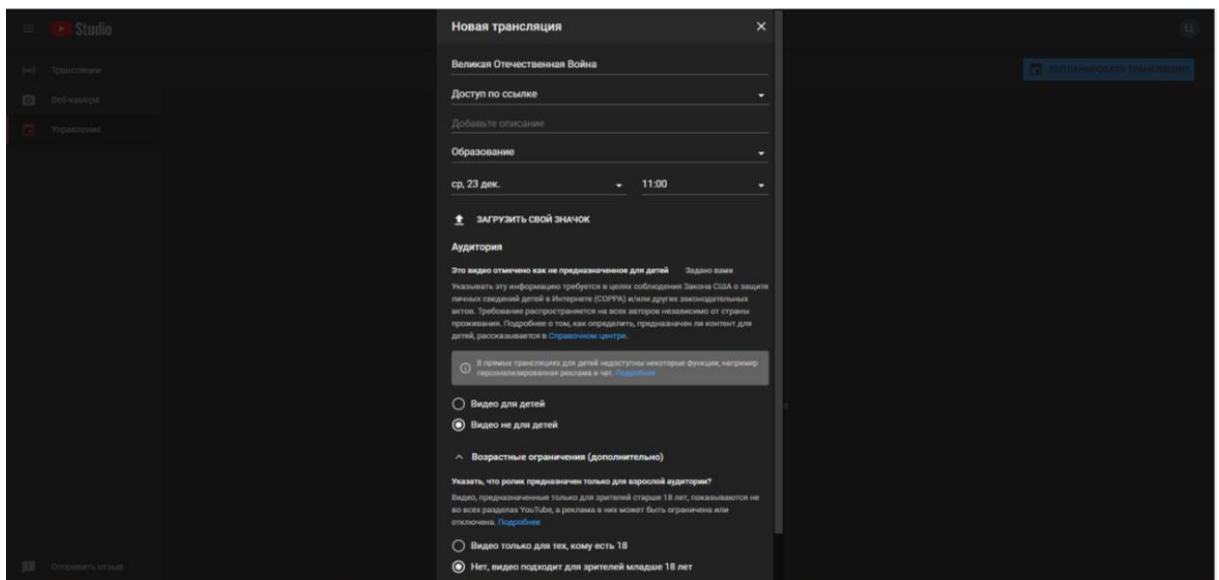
Studio

Трансляции
Веб-камера
Управление

Отправить отзыв

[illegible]

Новая трансляция

Великая Отечественная Война

Доступ по ссылке

Добавьте описание

Образование

ср, 23 дек.

11:00

ЗАГРУЗИТЬ СВОЙ ЗНАЧОК

Аудитория

Это видео отмечено как не предназначенное для детей Задано вами

Указывать эту информацию требуется в целях соблюдения Закона США о защите личных сведений детей в Интернете (COPPA) и/или других законодательных актов. Требование распространяется на всех авторов независимо от страны проживания. Подробнее о том, как определить, предназначен ли контент для детей, рассказывается в Справочном центре.

В прямых трансляциях для детей недоступны некоторые функции, например персонализированная реклама и чат. Подробнее

Видео для детей

Видео не для детей

Возрастные ограничения (дополнительно)

Указать, что ролик предназначен только для взрослой аудитории?

Видео, предназначенные только для зрителей старше 18 лет, показываются не во всех разделах YouTube, а реклама в них может быть ограничена или отключена. Подробнее

Видео только для тех, кому есть 18

Нет, видео подходит для зрителей младше 18 лет